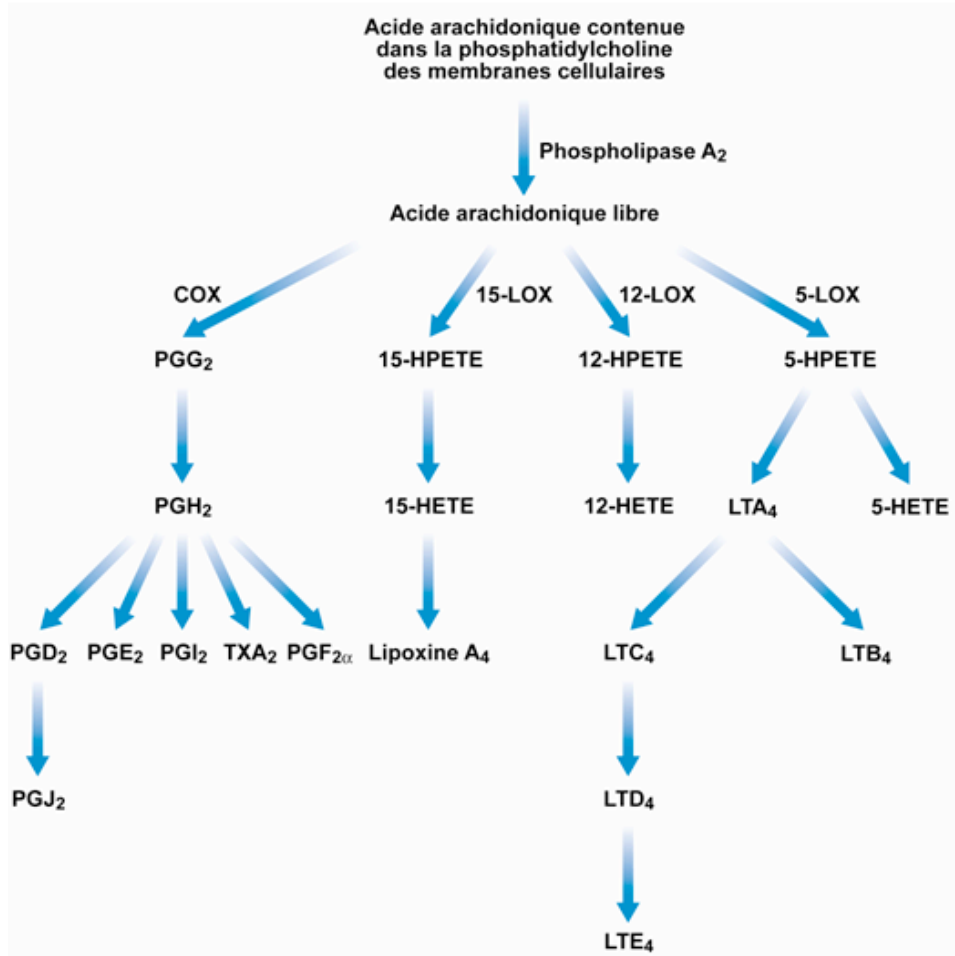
Acide arachidonique contenue dans la phosphatidylcholine des membranes cellulaires

Phospholipase $A_2$

Acide arachidonique libre

COX

15-LOX

12-LOX

5-LOX

$PGG_2$

15-HPETE

12-HPETE

5-HPETE

$PGH_2$

15-HETE

12-HETE

$LTA_4$

5-HETE

$PGD_2$ $PGE_2$ $PGI_2$ $TXA_2$ $PGF_{2\alpha}$

Lipoxine $A_4$

$LTC_4$

$LTB_4$

$PGJ_2$

$LTD_4$

$LTE_4$